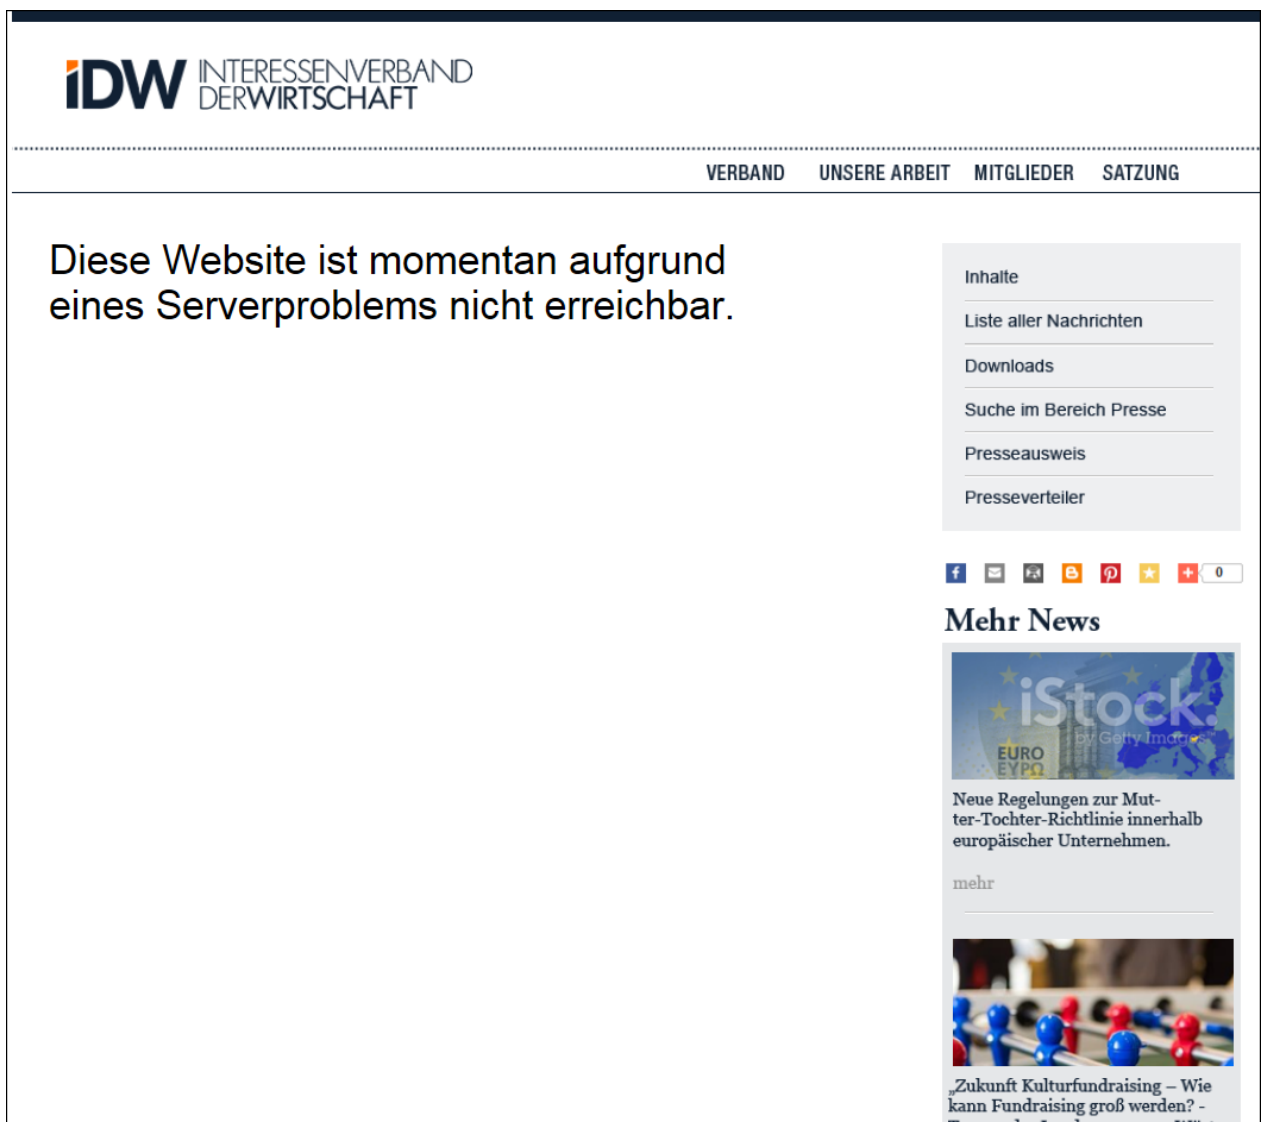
iDW INTERESSENVERBAND DERWIRTSCHAFT

VERBAND UNSERE ARBEIT MITGLIEDER SATZUNG

Diese Website ist momentan aufgrund eines Serverproblems nicht erreichbar.

Inhalte

Liste aller Nachrichten

Downloads

Suche im Bereich Presse

Presseausweis

Presseverteiler

0

Mehr News

iStock by Getty Images

EURO EYPO

Neue Regelungen zur Mutter-Tochter-Richtlinie innerhalb europäischer Unternehmen.

mehr

„Zukunft Kulturfundraising – Wie kann Fundraising groß werden? - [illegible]